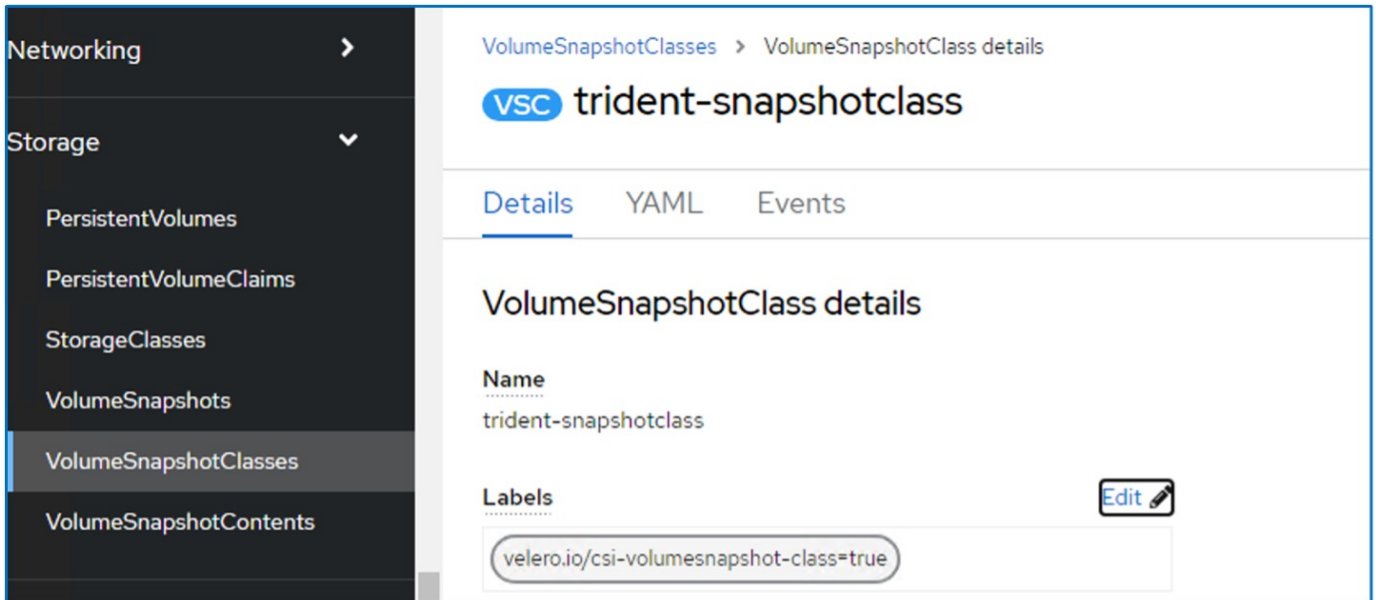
Networking

Storage

PersistentVolumes

PersistentVolumeClaims

StorageClasses

VolumeSnapshots

VolumeSnapshotClasses

VolumeSnapshotContents

VolumeSnapshotClasses > VolumeSnapshotClass details

VSC trident-snapshotclass

Details YAML Events

VolumeSnapshotClass details

Name

trident-snapshotclass

Labels

Edit

velero.io/csi-volumesnapshot-class=true